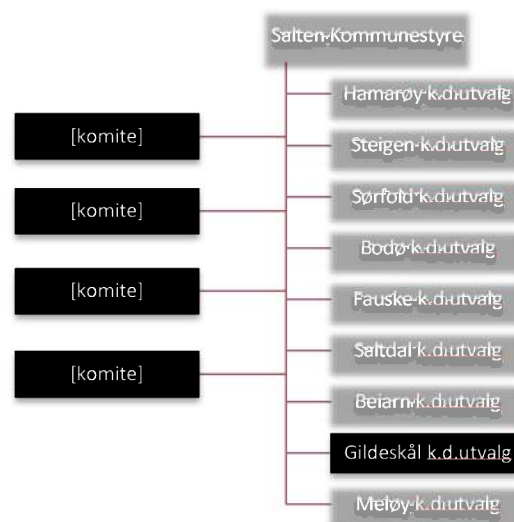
Salten Kommunestyre

Hamarøy k.d.utvalg

Steigen k.d.utvalg

Sørfold k.d.utvalg

Bodø k.d.utvalg

Fauske k.d.utvalg

Saltdal k.d.utvalg

Beiarn k.d.utvalg

Gildeskål k.d.utvalg

Meløy k.d.utvalg

[komite]

[komite]

[komite]

[komite]